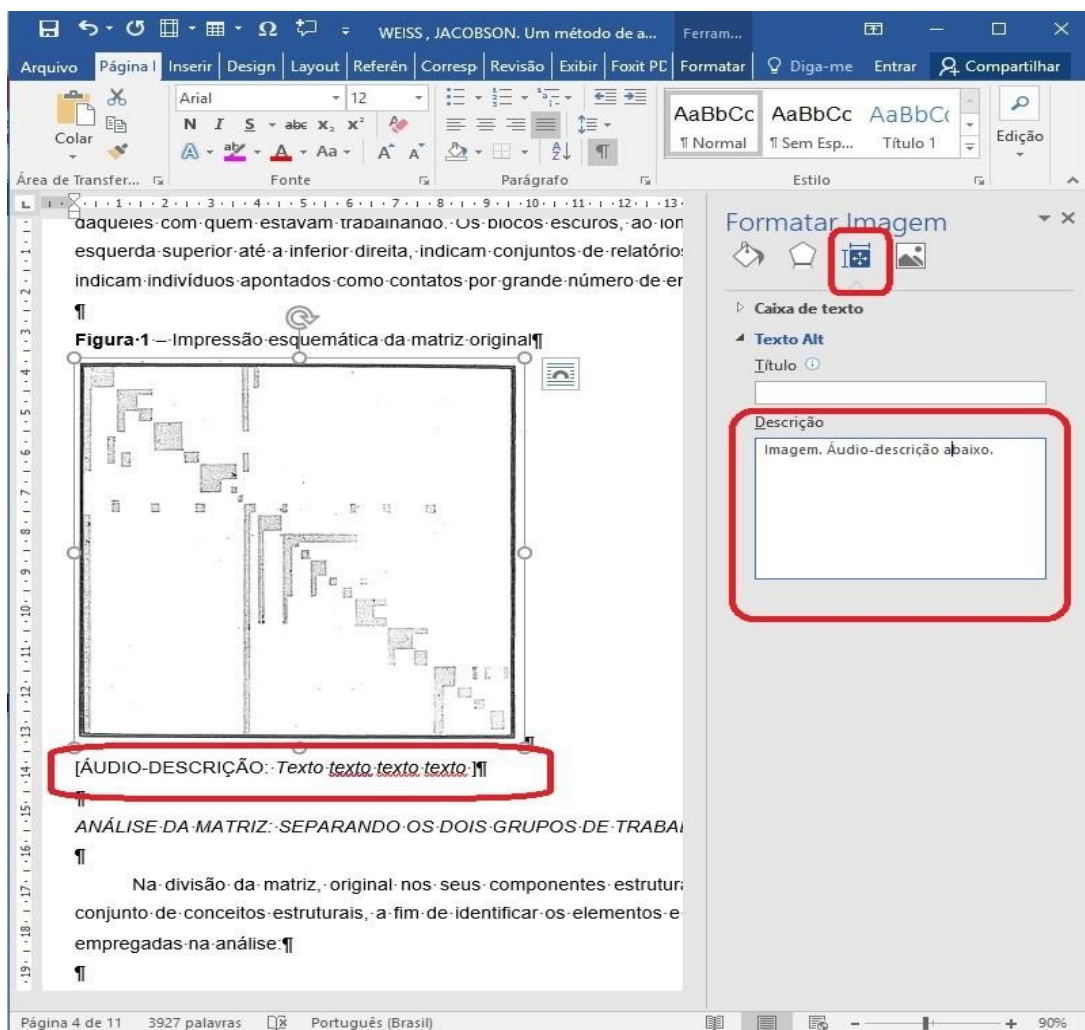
WEISS, JACOBSON. Um método de a... Ferram...

Arquivo Página I Inserir Design Layout Referên Corresp Revisão Exibir Foxit PD Formatar Diga-me Entrar Compartilhar

Colar Arial 12 N I S abc $x_2$ $x^2$ Aa AaBbCc ¶ Normal AaBbCc ¶ Sem Esp... AaBbC Título 1 Edição

Área de Transfer... Fonte Parágrafo Estilo

daqueles com quem estavam trabalhando. Os blocos escuros, ao lon esquerda superior até a inferior direita, indicam conjuntos de relatórios indicam indivíduos apontados como contatos por grande número de er

¶

Figura 1 – Impressão esquemática da matriz original¶

[ÁUDIO-DESCRIÇÃO: Texto texto texto texto.]¶

¶

ANÁLISE DA MATRIZ: SEPARANDO OS DOIS GRUPOS DE TRABAL

¶

Na divisão da matriz, original nos seus componentes estrutura conjunto de conceitos estruturais, a fim de identificar os elementos e empregadas na análise:¶

¶

Formatar Imagem

Caixa de texto

Texto Alt

Título

Descrição

Imagem. Áudio-descrição abaixo.

Página 4 de 11 3927 palavras Português (Brasil) 90%